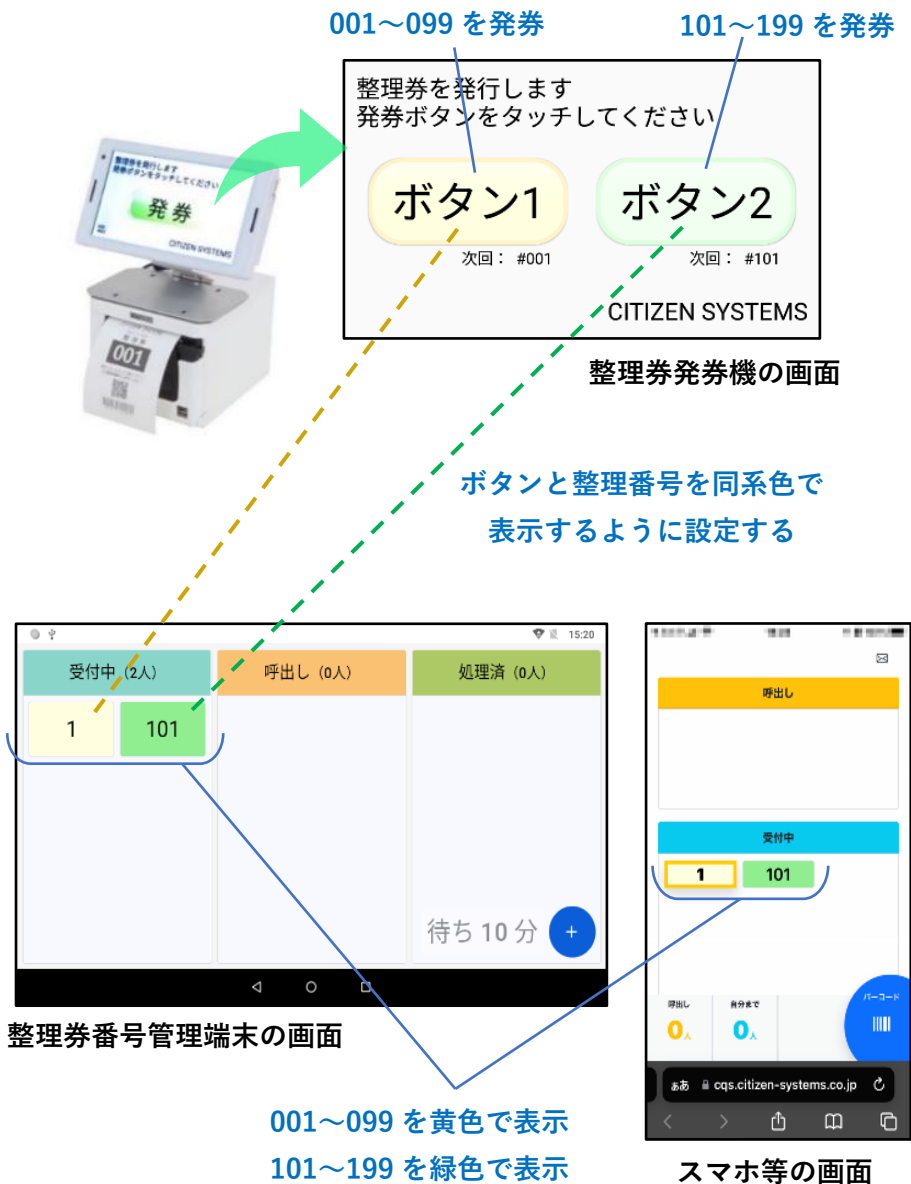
001～099 を発券

101～199 を発券

整理券を発行します
発券ボタンをタッチしてください

整理券を発行します
発券ボタンをタッチしてください
発券
CITIZEN SYSTEMS

001

ボタン1

次回： #001

ボタン2

次回： #101

CITIZEN SYSTEMS

整理券発券機の画面

ボタンと整理番号を同系色で
表示するように設定する

15:20

受付中（2人）

呼出し（0人）

処理済（0人）

1

101

待ち 10 分

+

整理券番号管理端末の画面

呼出し

受付中

1

101

呼出し

自分まで

0人

0人

バーコード

ぁあ

cqs.citizen-systems.co.jp

001～099 を黄色で表示
101～199 を緑色で表示

スマホ等の画面